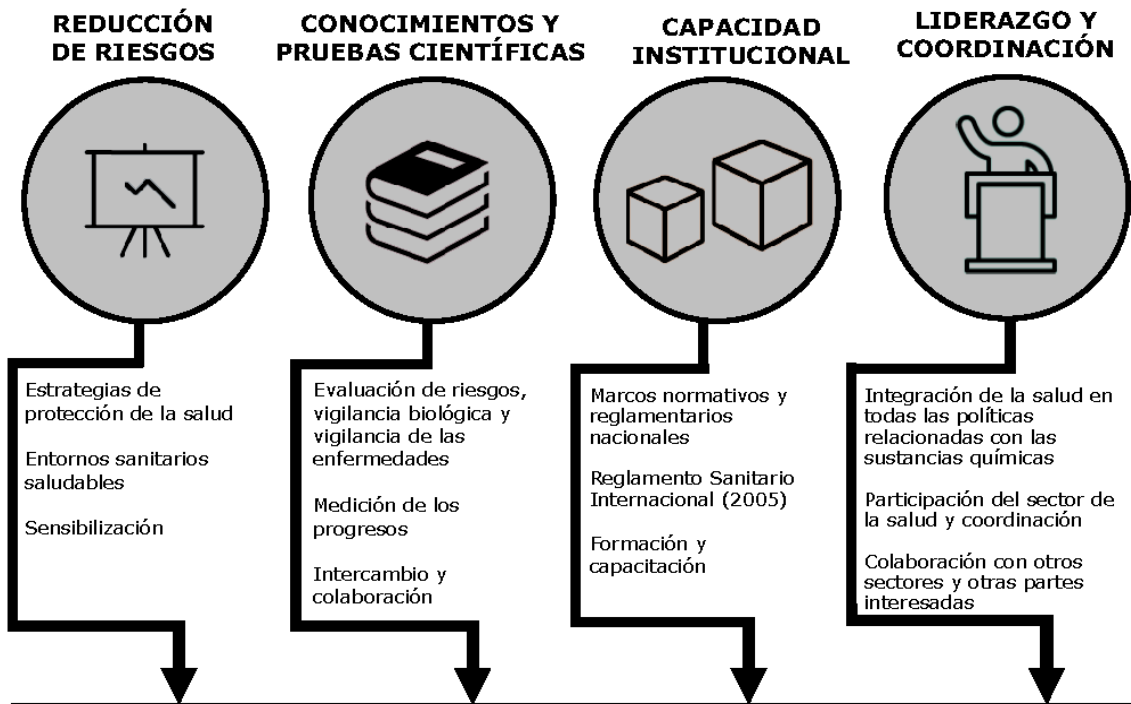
REDUCCIÓN DE RIESGOS

Estrategias de protección de la salud

Entornos sanitarios saludables

Sensibilización

CONOCIMIENTOS Y PRUEBAS CIENTÍFICAS

Evaluación de riesgos, vigilancia biológica y vigilancia de las enfermedades

Medición de los progresos

Intercambio y colaboración

CAPACIDAD INSTITUCIONAL

Marcos normativos y reglamentarios nacionales

Reglamento Sanitario Internacional (2005)

Formación y capacitación

LIDERAZGO Y COORDINACIÓN

Integración de la salud en todas las políticas relacionadas con las sustancias químicas

Participación del sector de la salud y coordinación

Colaboración con otros sectores y otras partes interesadas